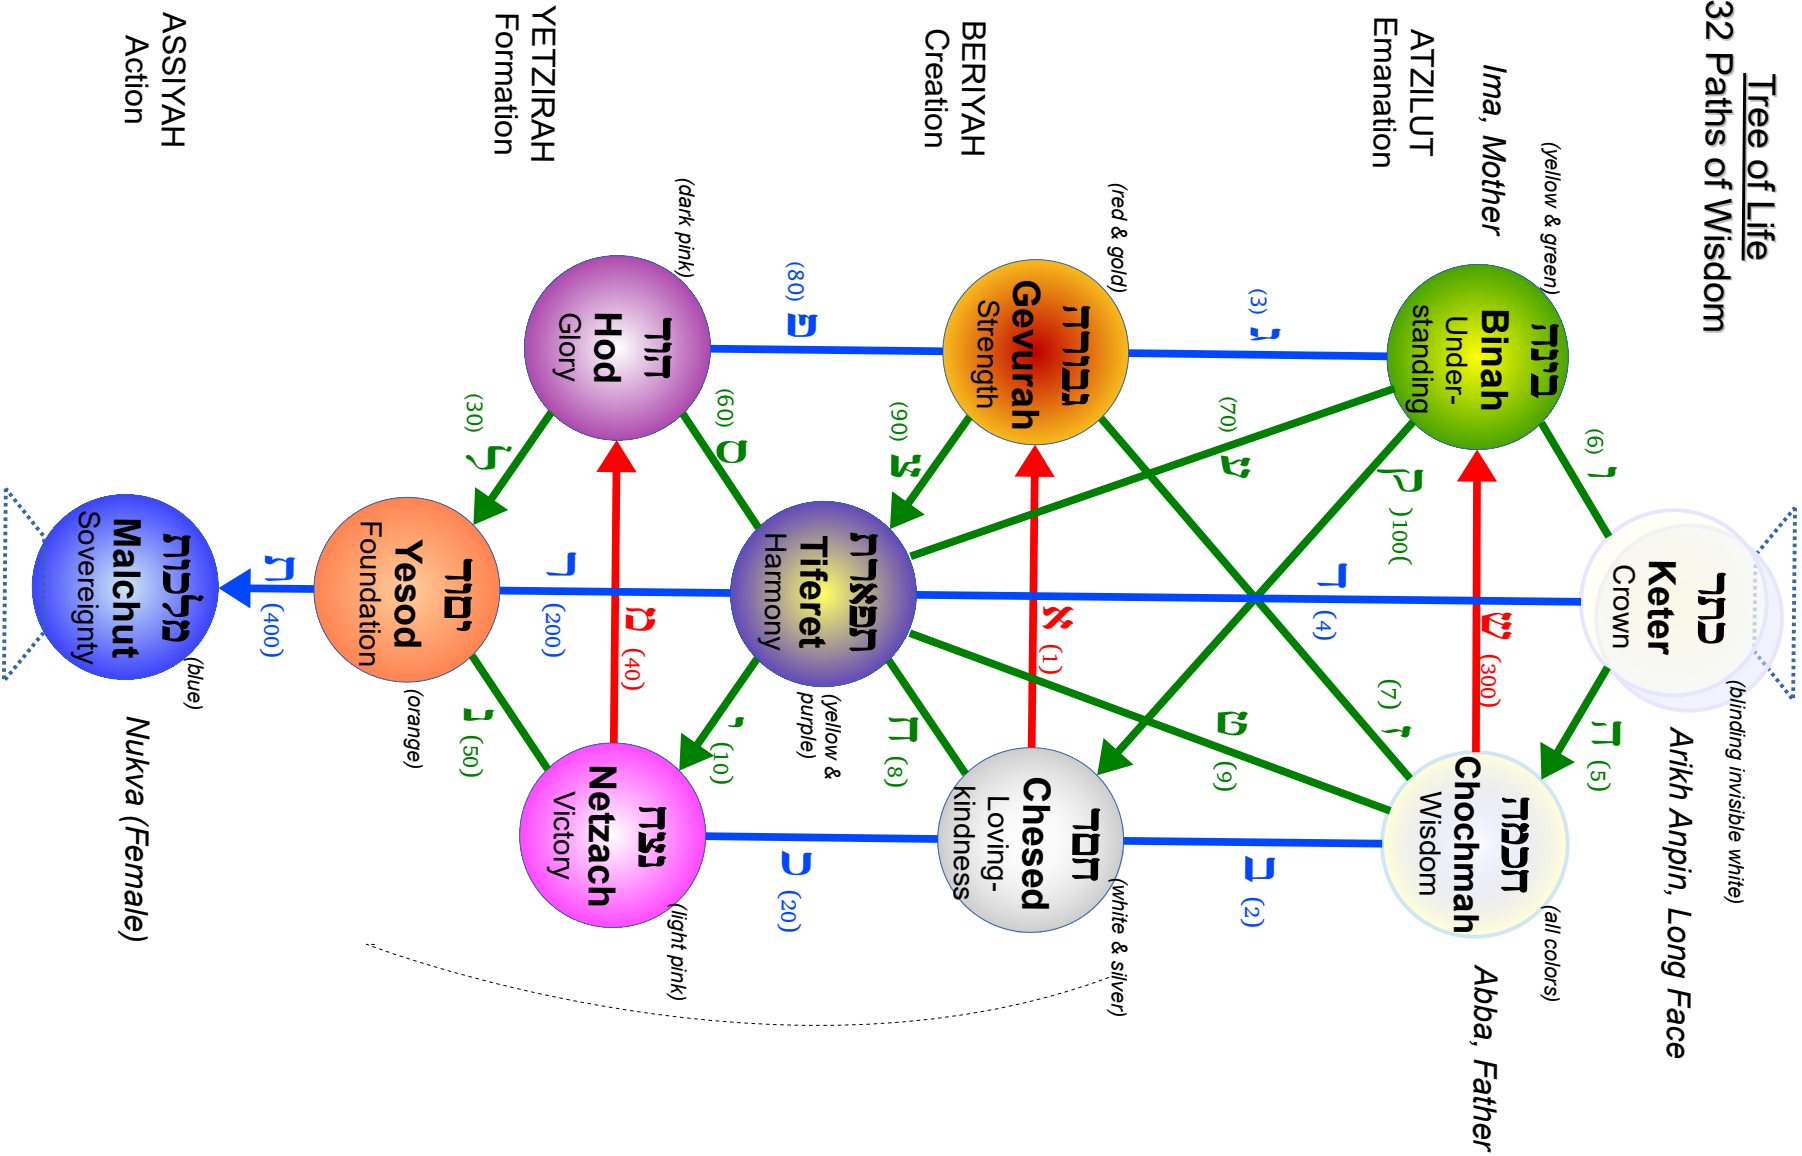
Tree of Life
32 Paths of Wisdom

ATZILUT
Emanation

BERIYAH
Creation

YETZIRAH
Formation

ASSIYAH
Action

כתר
Keter
Crown
(blinding invisible white)

Arikh Anpin, Long Face

בינה
Binah
Under-standing
(yellow & green)

Ima, Mother

חכמה
Chochmah
Wisdom
(all colors)

Abba, Father

גבורה
Gevurah
Strength
(red & gold)

חסד
Chesed
Loving-kindness
(white & silver)

תפארת
Tiferet
Harmony
(yellow & purple)

הוד
Hod
Glory
(dark pink)

נצח
Netzach
Victory
(light pink)

יסוד
Yesod
Foundation
(orange)

מלכות
Malchut
Sovereignty
(blue)

Nukva (Female)

ג (3)
ב (2)
ש (300)
ו (6)
ה (5)
ק (100)
ע (70)
ד (4)
ז (7)
ט (9)
א (1)
צ (90)
ח (8)
פ (80)
כ (20)
ס (60)
י (10)
ל (30)
מ (40)
נ (50)
ר (200)
ת (400)